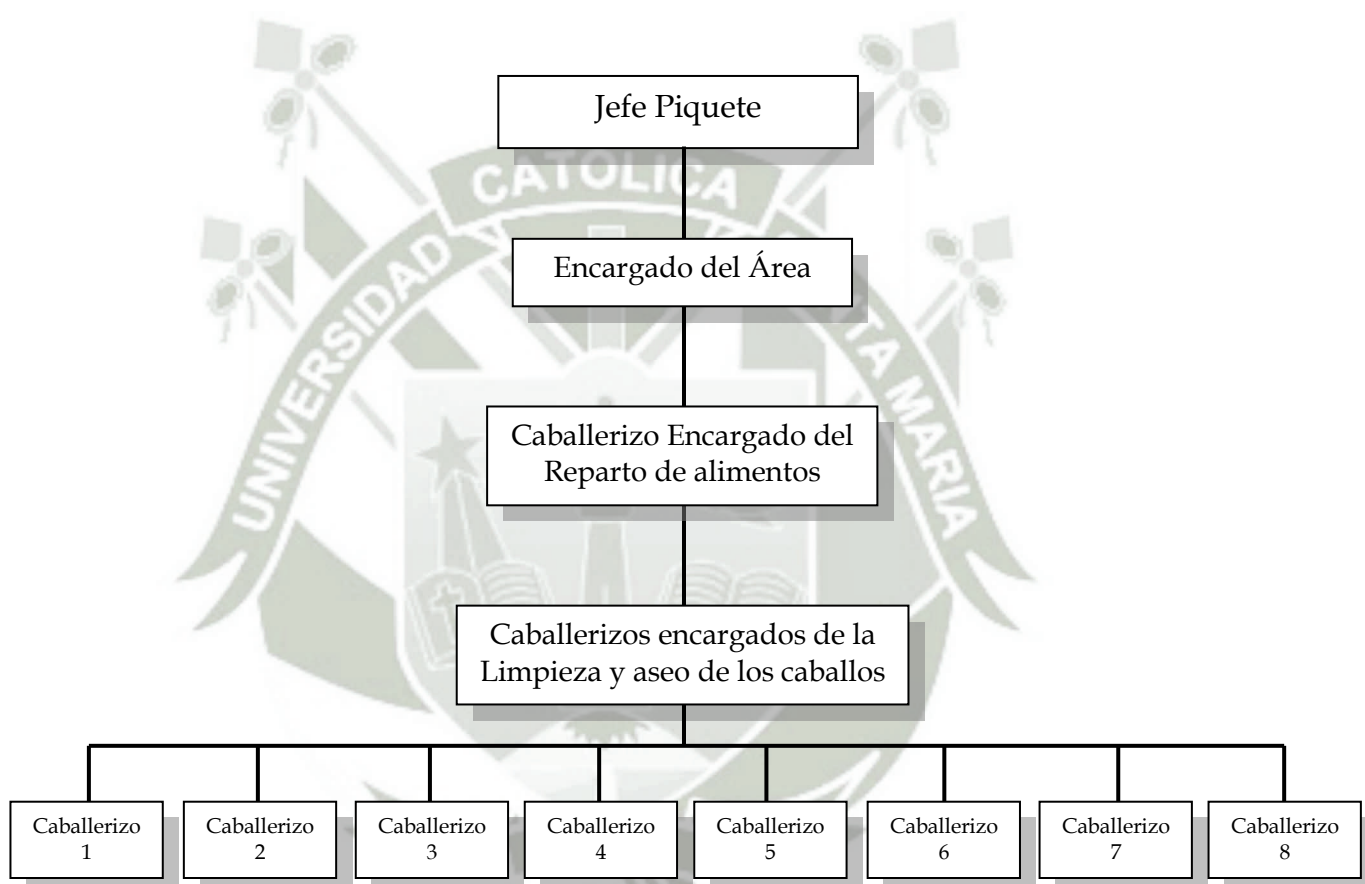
Jefe Piquete

Encargado del Área

Caballerizo Encargado del Reparto de alimentos

Caballerizos encargados de la Limpieza y aseo de los caballos

Caballerizo 1

Caballerizo 2

Caballerizo 3

Caballerizo 4

Caballerizo 5

Caballerizo 6

Caballerizo 7

Caballerizo 8

UNIVERSIDAD CATOLICA SANTA MARIA